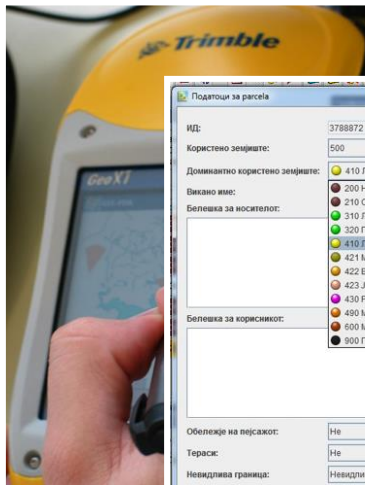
Trimble

GeoXT

Податоци за parcela

ИД: 3788872

Користено земјиште: 500

Доминантно користено земјиште: 410 Л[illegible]

Викано име:

Белешка за носителот:

200 Н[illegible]
210 С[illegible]
310 Л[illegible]
320 Г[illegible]
410 Л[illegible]
421 М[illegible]
422 В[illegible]
423 Ј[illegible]
430 Р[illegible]
490 М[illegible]
600 М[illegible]
900 Г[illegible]

Белешка за корисникот:

Обележје на пејсажот: Не

Тераси: Не

Невидлива граница: Невидли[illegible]